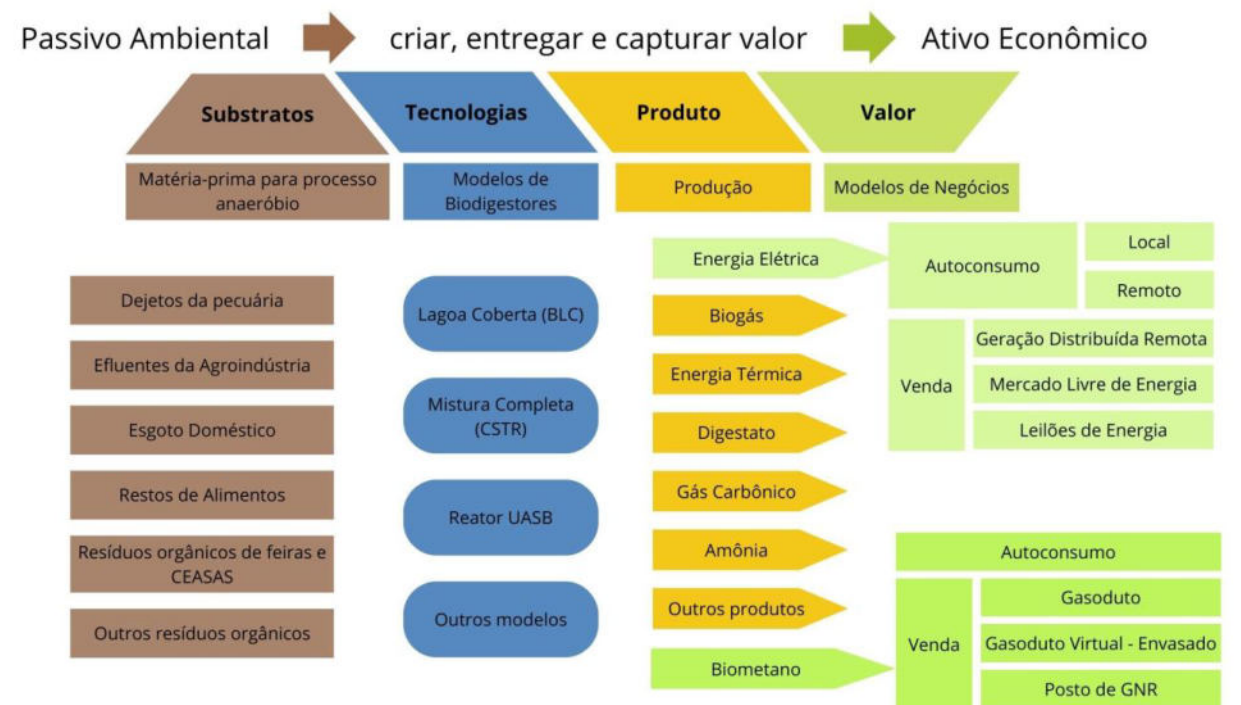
Passivo Ambiental criar, entregar e capturar valor Ativo Econômico

Substratos
Tecnologias
Produto
Valor

Matéria-prima para processo anaeróbio
Modelos de Biodigestores
Produção
Modelos de Negócios

Dejetos da pecuária
Efluentes da Agroindústria
Esgoto Doméstico
Restos de Alimentos
Resíduos orgânicos de feiras e CEASAS
Outros resíduos orgânicos

Lagoa Coberta (BLC)
Mistura Completa (CSTR)
Reator UASB
Outros modelos

Energia Elétrica
Biogás
Energia Térmica
Digestato
Gás Carbônico
Amônia
Outros produtos
Biometano

Autoconsumo
Local
Remoto
Venda
Geração Distribuída Remota
Mercado Livre de Energia
Leilões de Energia

Autoconsumo
Venda
Gasoduto
Gasoduto Virtual - Envasado
Posto de GNR